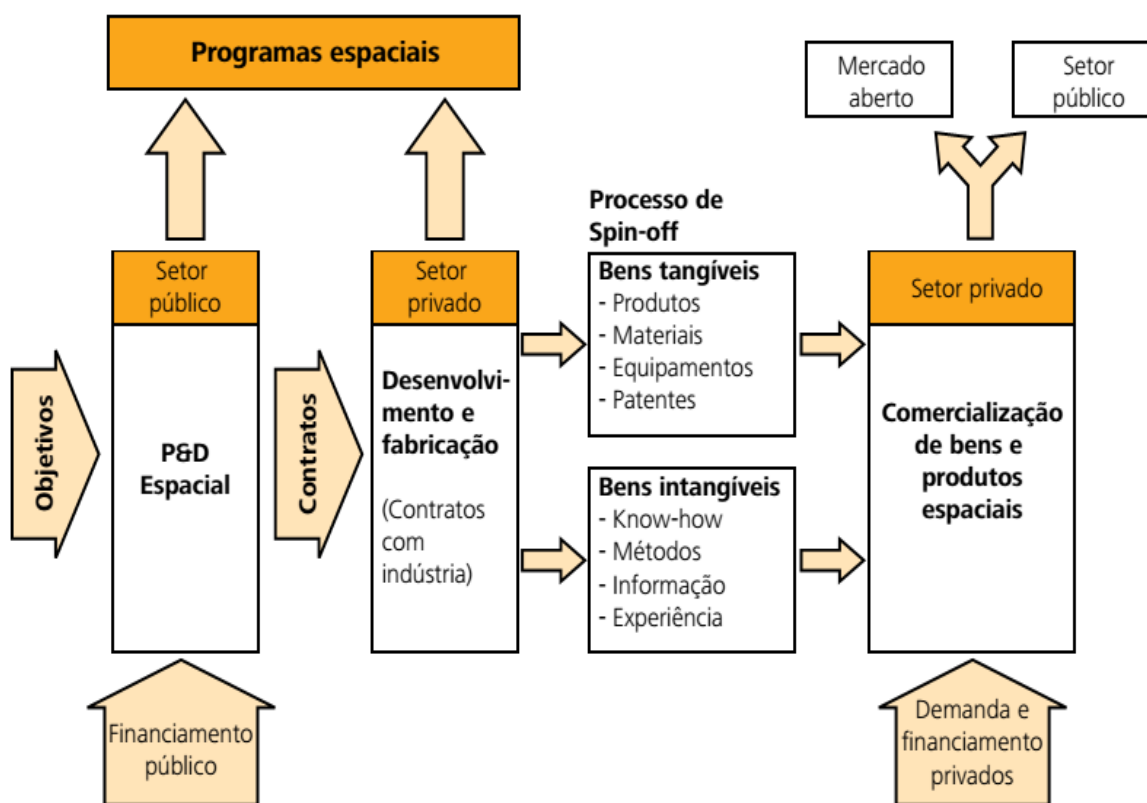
Programas espaciais

Mercado aberto

Setor público

Processo de Spin-off

Objetivos

Setor público

P&D Espacial

Financiamento público

Contratos

Setor privado

Desenvolvimento e fabricação

(Contratos com indústria)

Bens tangíveis
- Produtos
- Materiais
- Equipamentos
- Patentes

Bens intangíveis
- Know-how
- Métodos
- Informação
- Experiência

Setor privado

Comercialização de bens e produtos espaciais

Demanda e financiamento privados